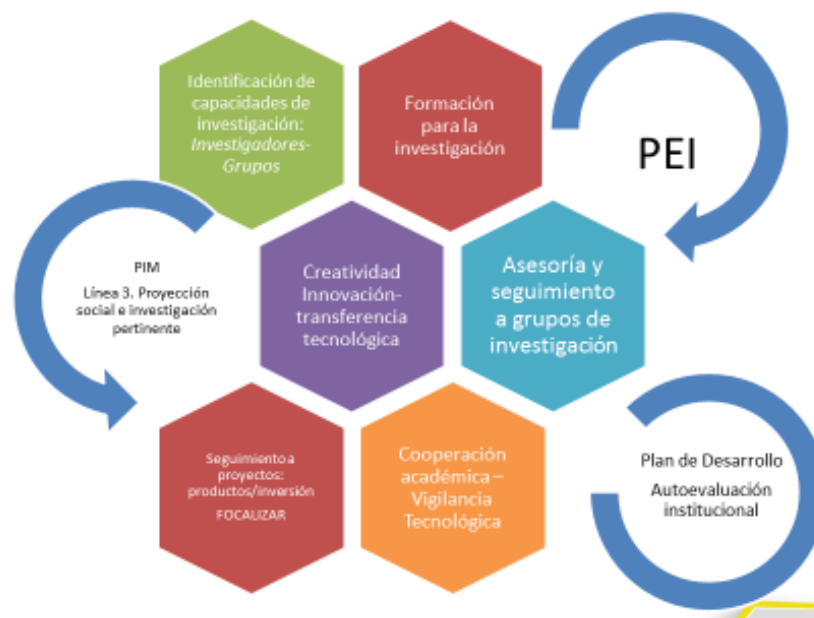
Identificación de capacidades de investigación: *Investigadores-Grupos*

Formación para la investigación

PEI

PIM
Línea 3. Proyección social e investigación pertinente

Creatividad Innovación-transferencia tecnológica

Asesoría y seguimiento a grupos de investigación

Seguimiento a proyectos: productos/inversión
FOCALIZAR

Cooperación académica – Vigilancia Tecnológica

Plan de Desarrollo
Autoevaluación institucional